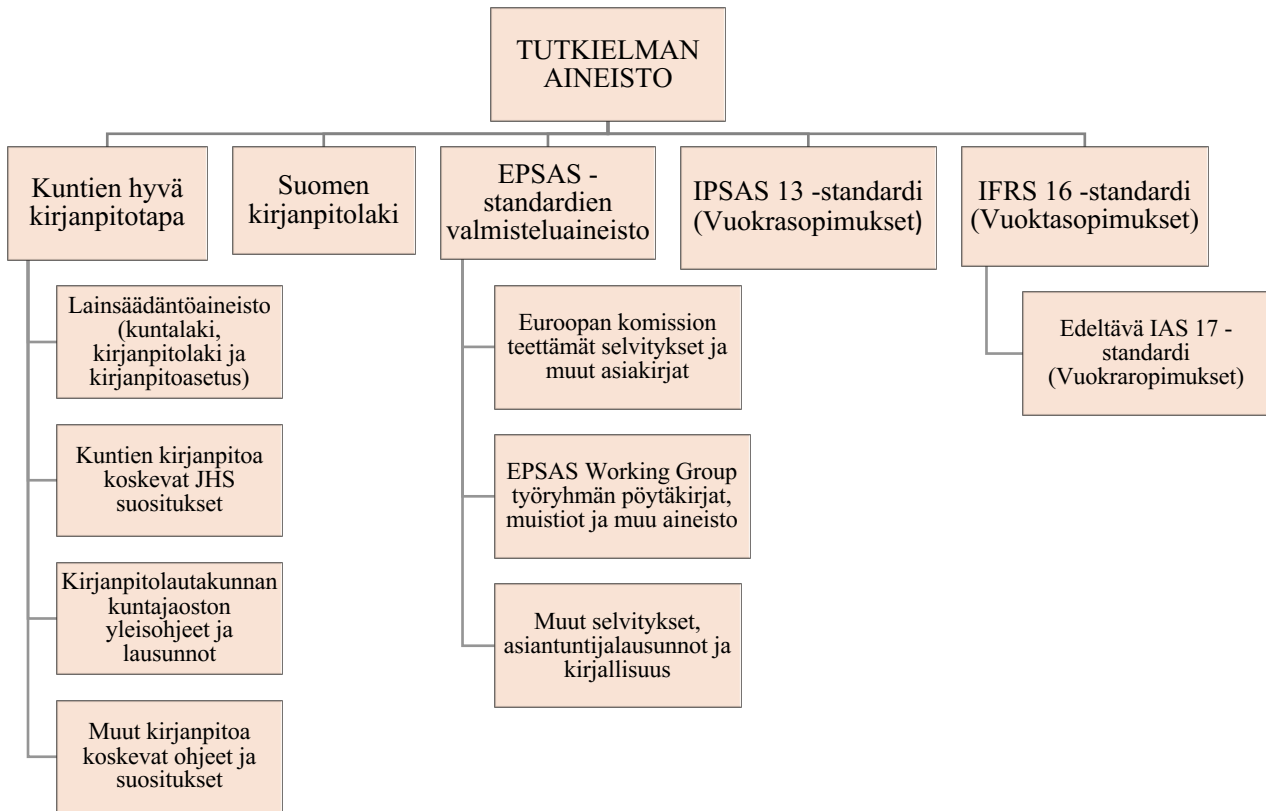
TUTKIELMAN AINEISTO

Kuntien hyvä kirjanpitotapa

Lainsäädäntöaineisto (kuntalaki, kirjanpitolaki ja kirjanpitoasetus)

Kuntien kirjanpitoa koskevat JHS suositukset

Kirjanpitolautakunnan kuntajaoston yleisohjeet ja lausunnot

Muut kirjanpitoa koskevat ohjeet ja suositukset

Suomen kirjanpitolaki

EPSAS - standardien valmisteluaineisto

Euroopan komission teettämät selvitykset ja muut asiakirjat

EPSAS Working Group työryhmän pöytäkirjat, muistiot ja muu aineisto

Muut selvitykset, asiantuntijalausunnot ja kirjallisuus

IPSAS 13 -standardi (Vuokrasopimukset)

IFRS 16 -standardi (Vuoktasopimukset)

Edeltävä IAS 17 -standardi (Vuokraropimukset)